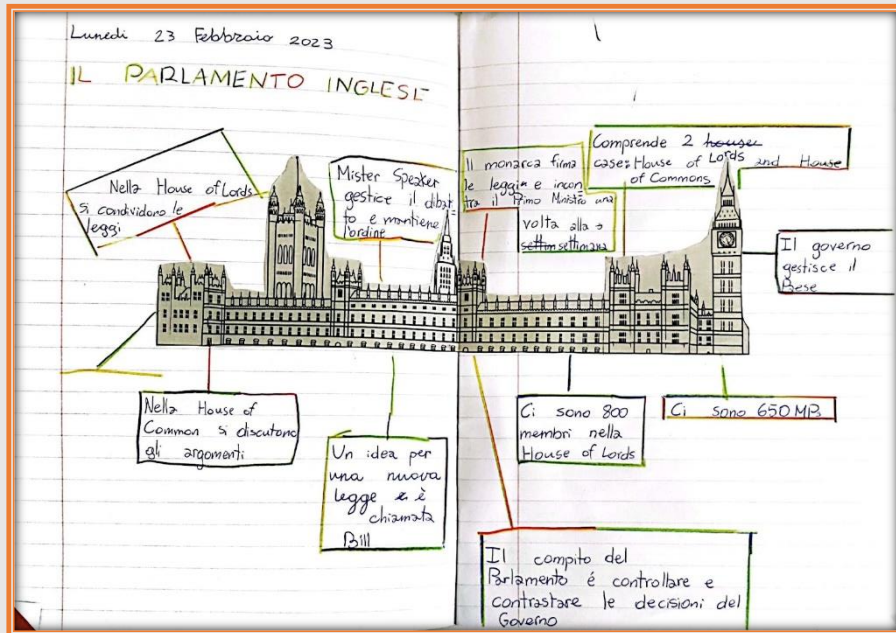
Lunedì 23 Febbraio 2023

IL PARLAMENTO INGLESE

Nella House of Lords si condividono le leggi

Mister Speaker gestice il dibattito e mantiene l'ordine

Il monarca firma le leggi e incontra il Primo Ministro una volta alla settimana

Comprende 2 ~~houses~~ case: House of Lords and House of Commons

Il governo gestisce il Paese

Nella House of Common si discutono gli argomenti

Un idea per una nuova legge è chiamata Bill

Ci sono 800 membri nella House of Lords

Ci sono 650 MPs

Il compito del Parlamento é controllare e contrastare le decisioni del Governo